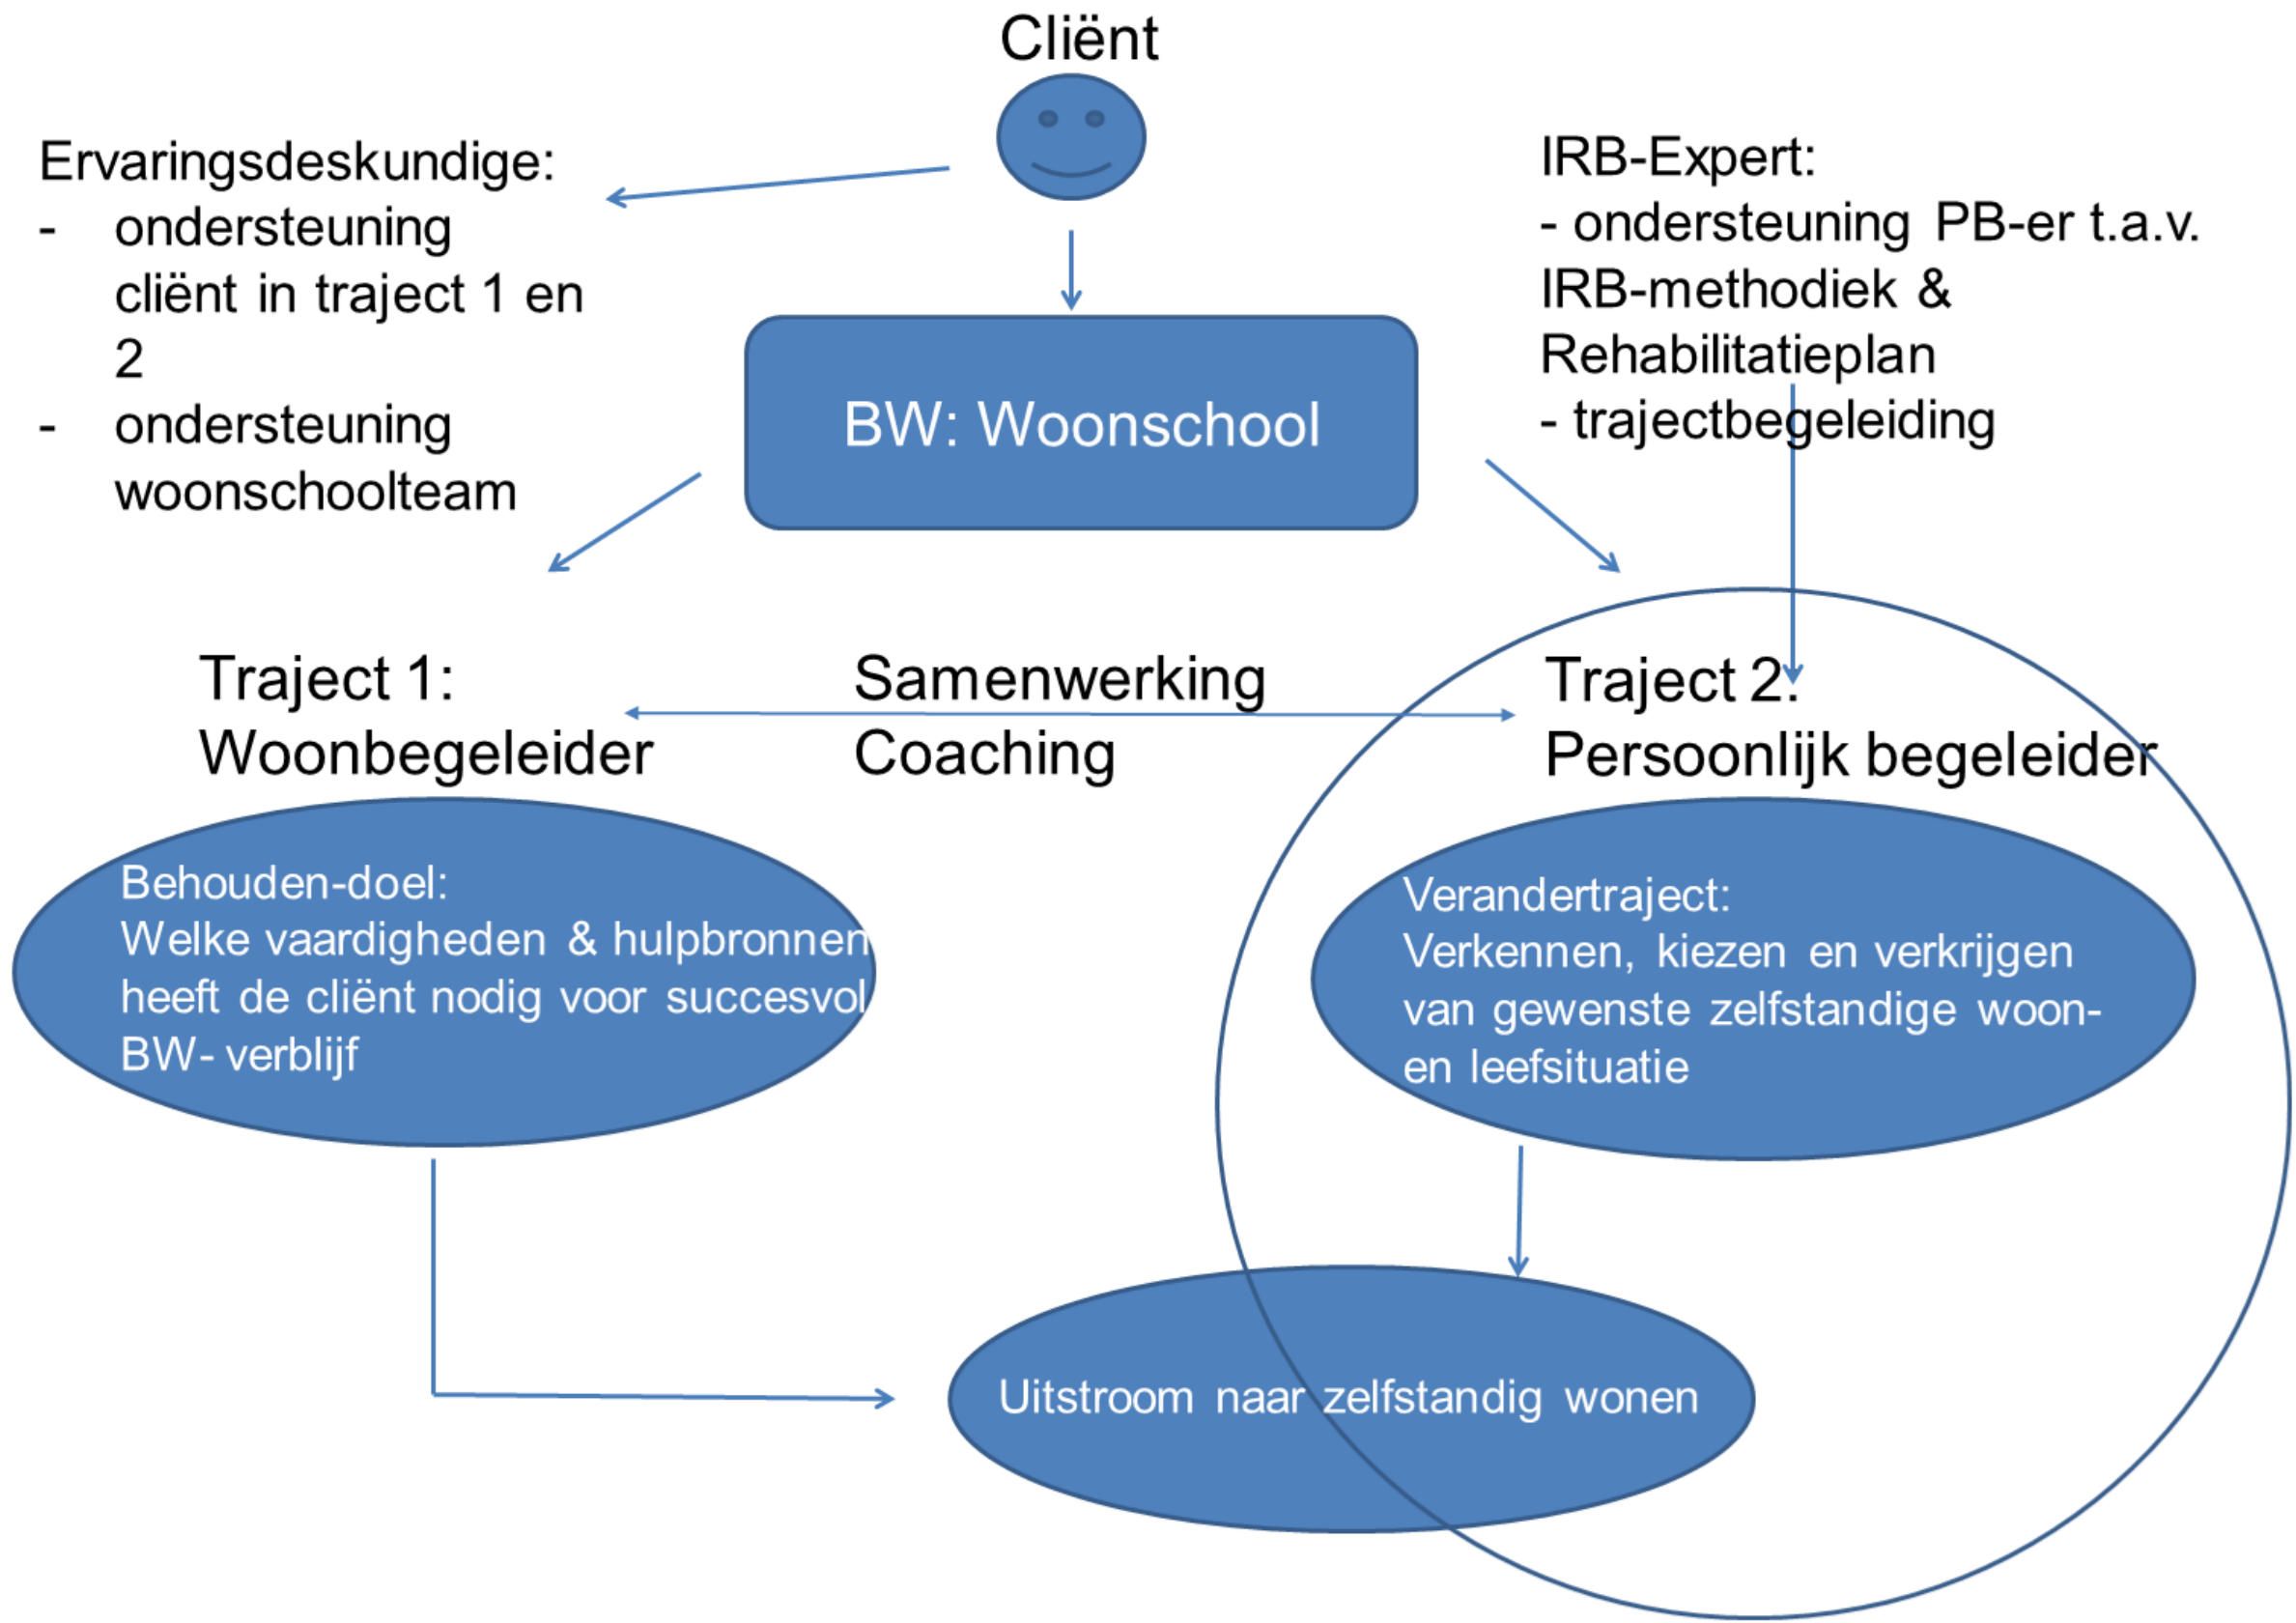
Cliënt

Ervaringsdeskundige:
- ondersteuning cliënt in traject 1 en 2
- ondersteuning woonschoolteam

IRB-Expert:
- ondersteuning PB-er t.a.v. IRB-methodiek & Rehabilitatieplan
- trajectbegeleiding

BW: Woonschool

Traject 1:
Woonbegeleider

Samenwerking
Coaching

Traject 2:
Persoonlijk begeleider

Behouden-doel:
Welke vaardigheden & hulpbronnen heeft de cliënt nodig voor succesvol BW- verblijf

Verandertraject:
Verkennen, kiezen en verkrijgen van gewenste zelfstandige woon- en leefsituatie

Uitstroom naar zelfstandig wonen